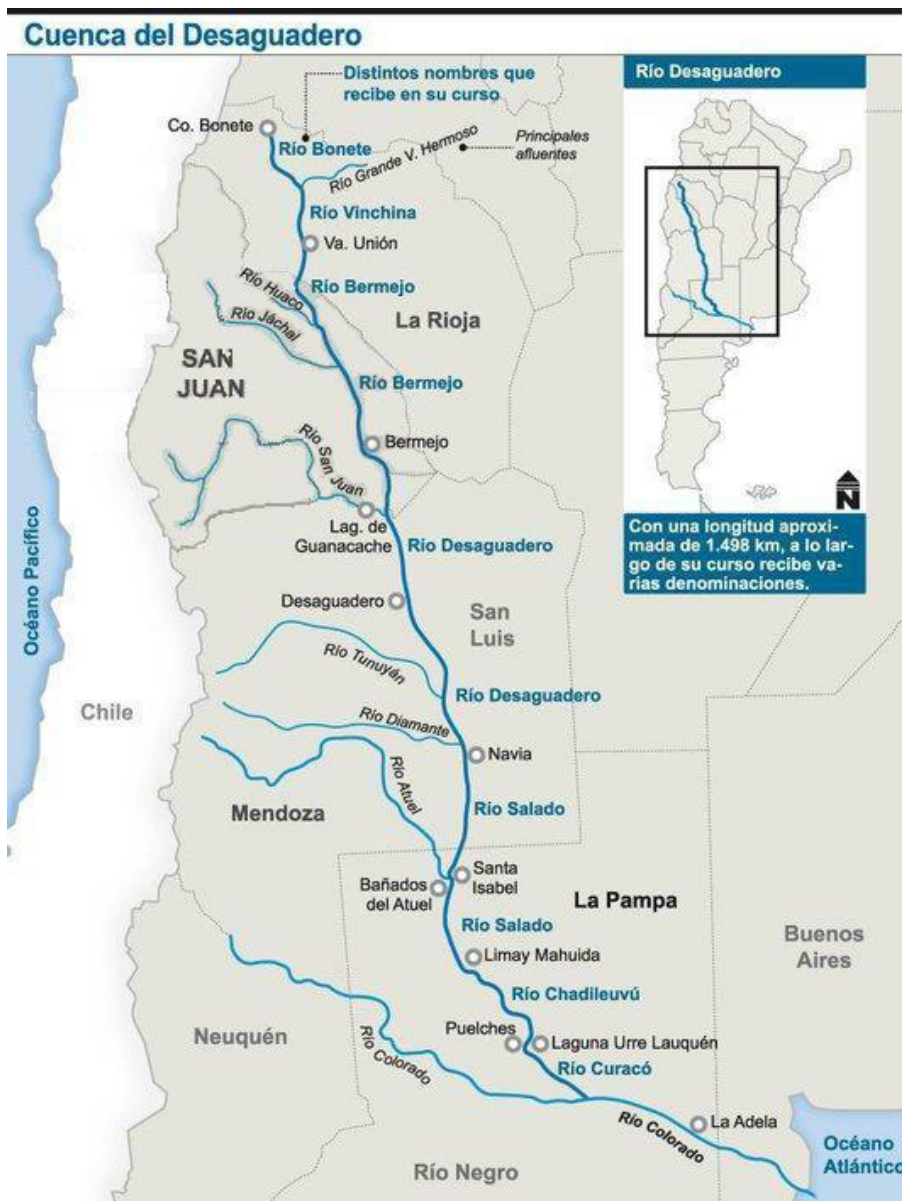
Cuenca del Desaguadero

Distintos nombres que recibe en su curso

Co. Bonete

Río Bonete

Río Grande V. Hermoso

Principales afluentes

Río Vinchina

Va. Unión

Río Bermejo

Río Huaco

Río Jáchal

La Rioja

SAN JUAN

Río Bermejo

Río San Juan

Bermejo

Lag. de Guanacache

Río Desaguadero

Desaguadero

San Luis

Océano Pacífico

Río Tunuyán

Río Desaguadero

Chile

Río Diamante

Navia

Río Atuel

Mendoza

Río Salado

Santa Isabel

Bañados del Atuel

La Pampa

Río Salado

Limay Mahuida

Buenos Aires

Río Chadileuvú

Neuquén

Puelches

Laguna Urre Lauquén

Río Colorado

Río Curacó

La Adela

Río Colorado

Océano Atlántico

Río Negro

Río Desaguadero

N

Con una longitud aproximada de 1.498 km, a lo largo de su curso recibe varias denominaciones.